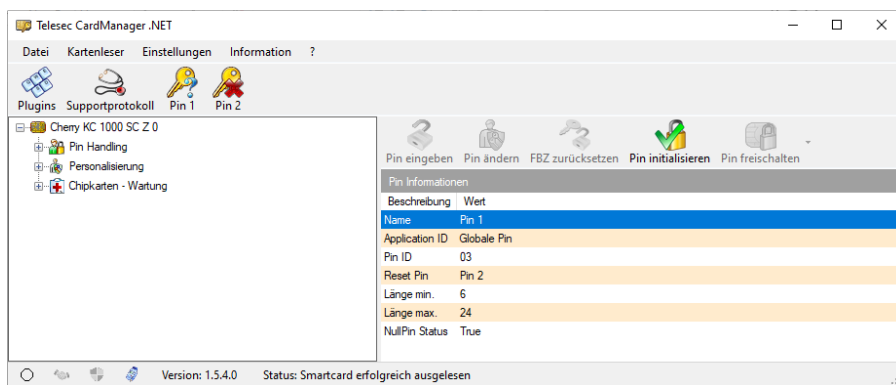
Telesec CardManager .NET

Datei Kartenleser Einstellungen Information ?

Plugins Supportprotokoll Pin 1 Pin 2

Cherry KC 1000 SC Z 0
Pin Handling
Personalisierung
Chipkarten - Wartung

Pin eingeben Pin ändern FBZ zurücksetzen Pin initialisieren Pin freischalten

Pin Informationen

| Beschreibung | Wert |
|---|---|
| Name | Pin 1 |
| Application ID | Globale Pin |
| Pin ID | 03 |
| Reset Pin | Pin 2 |
| Länge min. | 6 |
| Länge max. | 24 |
| NullPin Status | True |

Version: 1.5.4.0 Status: Smartcard erfolgreich ausgelesen